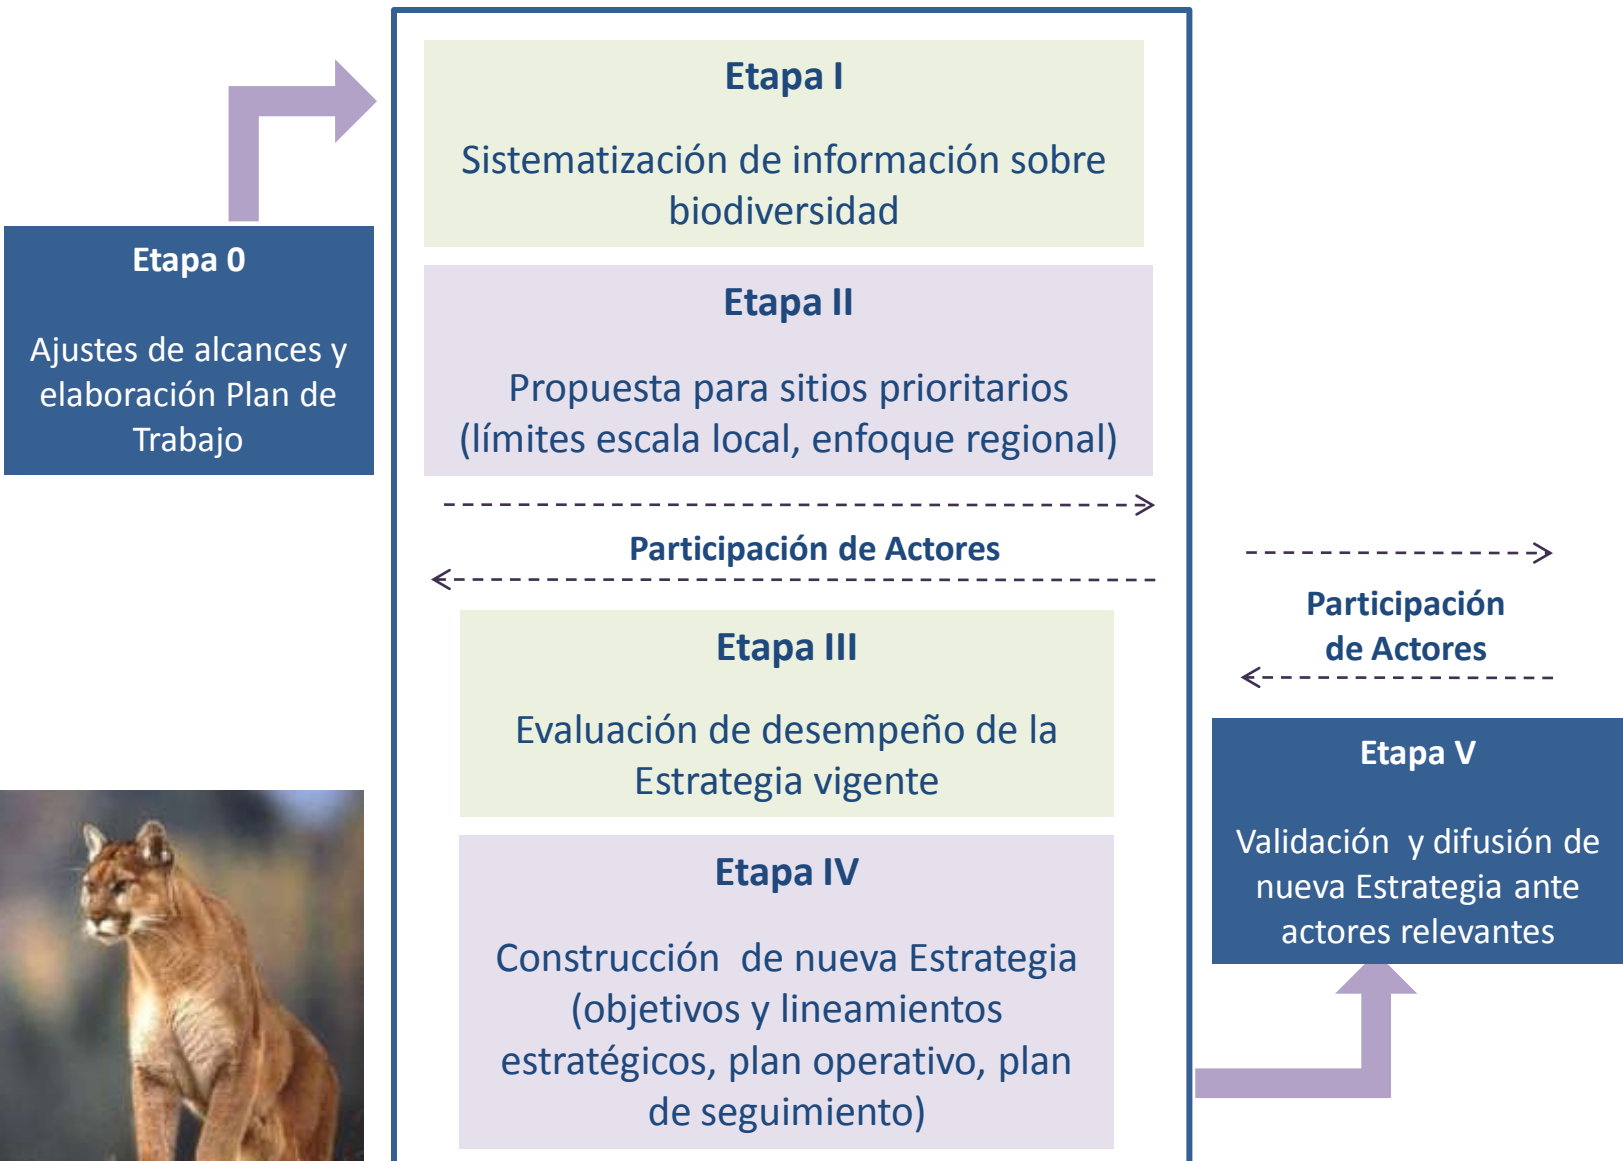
Etapa 0

Ajustes de alcances y elaboración Plan de Trabajo

Etapa I

Sistematización de información sobre biodiversidad

Etapa II

Propuesta para sitios prioritarios (límites escala local, enfoque regional)

Participación de Actores

Etapa III

Evaluación de desempeño de la Estrategia vigente

Etapa IV

Construcción de nueva Estrategia (objetivos y lineamientos estratégicos, plan operativo, plan de seguimiento)

Participación de Actores

Etapa V

Validación y difusión de nueva Estrategia ante actores relevantes